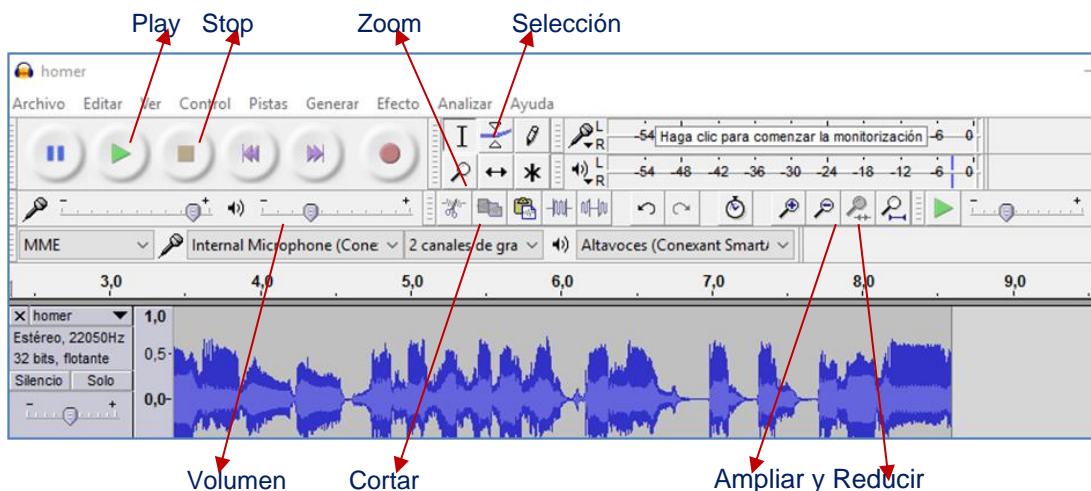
Play Stop Zoom Selección

homer

Archivo Editar Ver Control Pistas Generar Efecto Analizar Ayuda

L R -54 Haga clic para comenzar la monitorización -6 0

L R -54 -48 -42 -36 -30 -24 -18 -12 -6 0

MME Internal Microphone (Cone 2 canales de gra Altavoces (Conexant Smart

3,0 4,0 5,0 6,0 7,0 8,0 9,0

× homer
Estéreo, 22050Hz
32 bits, flotante
Silencio Solo

1,0
0,5-
0,0-

Volumen Cortar Ampliar y Reducir